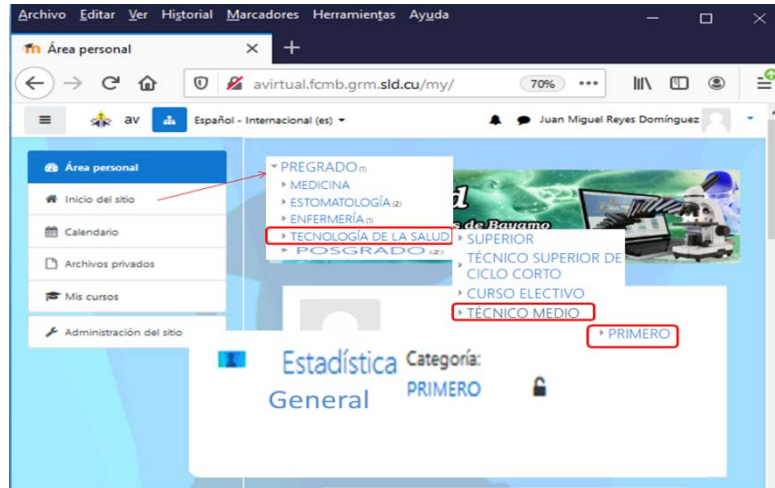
Archivo Editar Ver Historial Marcadores Herramientas Ayuda

Área personal

avirtual.fcmb.grm.sld.cu/my/

70%

av

Español - Internacional (es)

Juan Miguel Reyes Domínguez

Área personal

Inicio del sitio

Calendario

Archivos privados

Mis cursos

Administración del sitio

PREGRADO (1)

MEDICINA

ESTOMATOLOGÍA (2)

ENFERMERÍA (1)

TECNOLOGÍA DE LA SALUD

POSGRADO (2)

SUPERIOR

TÉCNICO SUPERIOR DE CICLO CORTO

CURSO ELECTIVO

TÉCNICO MEDIO

PRIMERO

s de Bayamo

Estadística General

Categoría:

PRIMERO